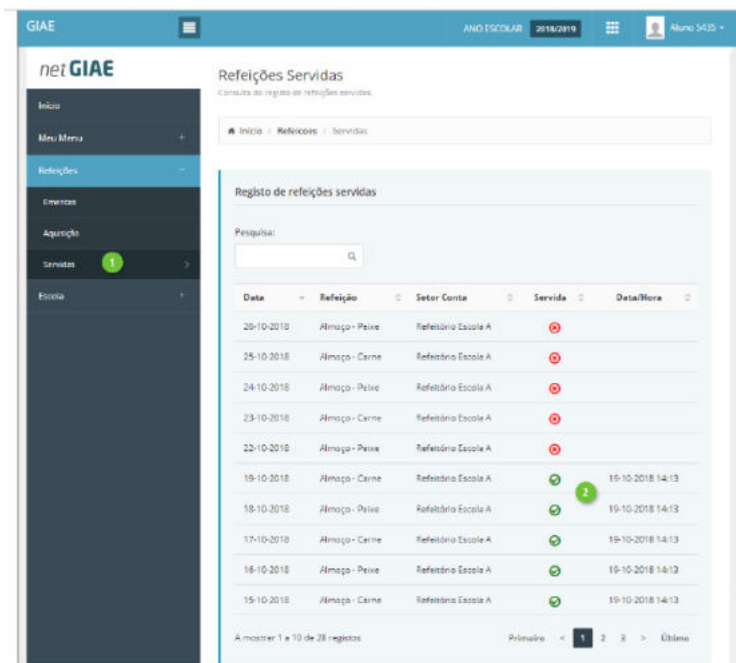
GIAE

ANO ESCOLAR 2018/2019

Aluno 5435

net GIAE

Início

Meu Menu

Refeições

Ementa

Aquisição

Servidas

1

Escola

Refeições Servidas

Consulta do registo de refeições servidas

Início / Refeicoes / Servidas

Registo de refeições servidas

Pesquisa:

| Data | Refeição | Setor Conta | Servida | Data/Hora |
|---|---|---|---|---|
| 26-10-2018 | Almoço - Peixe | Refeitório Escola A | | |
| 25-10-2018 | Almoço - Carne | Refeitório Escola A | | |
| 24-10-2018 | Almoço - Peixe | Refeitório Escola A | | |
| 23-10-2018 | Almoço - Carne | Refeitório Escola A | | |
| 22-10-2018 | Almoço - Peixe | Refeitório Escola A | | |
| 19-10-2018 | Almoço - Carne | Refeitório Escola A | | 19-10-2018 14:13 |
| 18-10-2018 | Almoço - Peixe | Refeitório Escola A | | 19-10-2018 14:13 |
| 17-10-2018 | Almoço - Carne | Refeitório Escola A | | 19-10-2018 14:13 |
| 16-10-2018 | Almoço - Peixe | Refeitório Escola A | | 19-10-2018 14:13 |
| 15-10-2018 | Almoço - Carne | Refeitório Escola A | | 19-10-2018 14:13 |

2

A mostrar 1 a 10 de 28 registos

Primeiro < 1 2 3 > Último